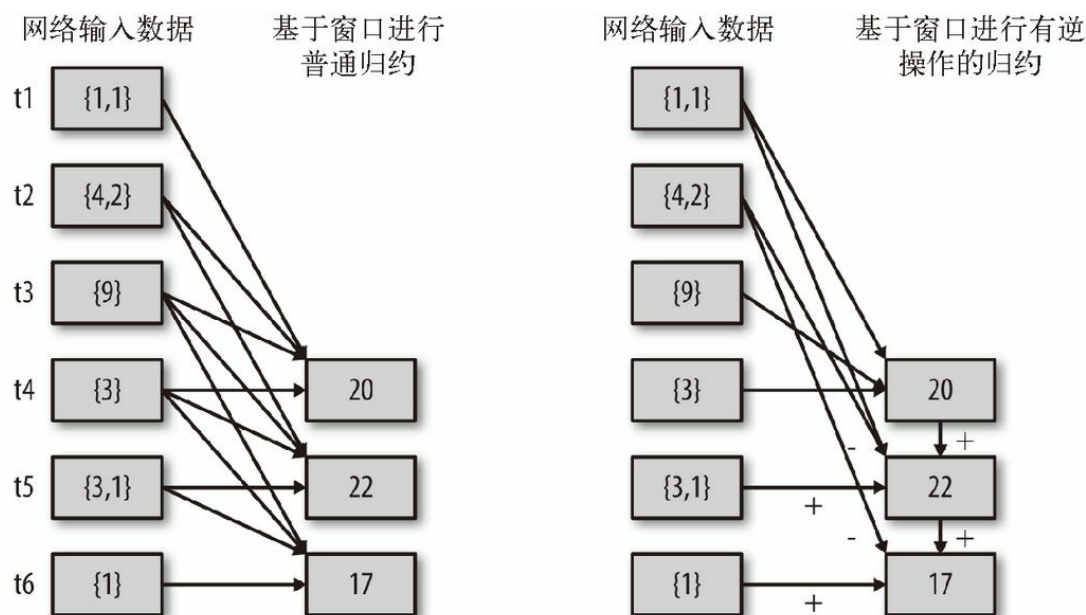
网络输入数据

基于窗口进行普通归约

t1 {1,1}

t2 {4,2}

t3 {9}

t4 {3}

t5 {3,1}

t6 {1}

20

22

17

网络输入数据

基于窗口进行有逆操作的归约

{1,1}

{4,2}

{9}

{3}

{3,1}

{1}

20

22

17

+

-

+

+

-

+